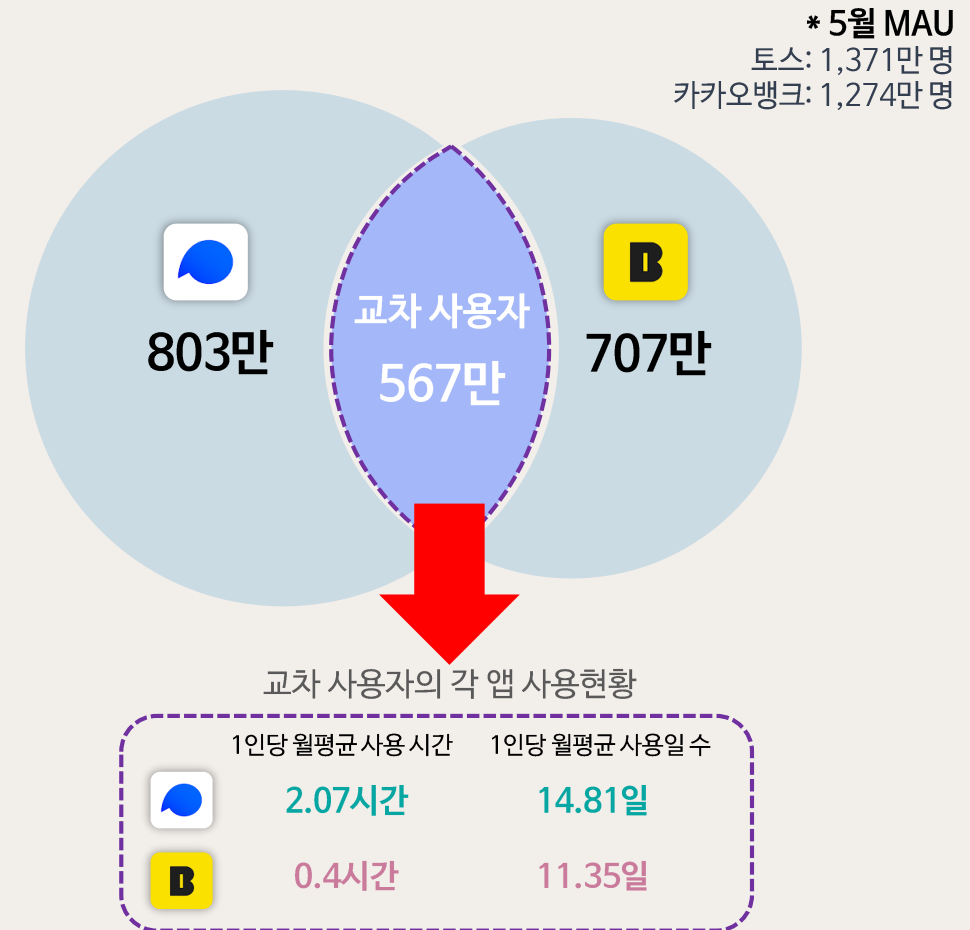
* 5월 MAU
토스: 1,371만 명
카카오뱅크: 1,274만 명

803만

교차 사용자
567만

B

707만

교차 사용자의 각 앱 사용현황

|  | 1인당 월평균 사용 시간 | 1인당 월평균 사용일 수 |
|---|---|---|
|  | 2.07시간 | 14.81일 |
| B | 0.4시간 | 11.35일 |